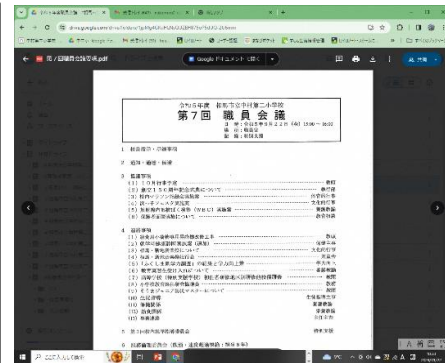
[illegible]

drive.google.com/file/d/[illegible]

職 会議要項.pdf

Google ドキュメントで開く

令和5年度 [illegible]市立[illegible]中学校

第7回 職員会議

日 時：令和5年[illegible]月22日（月）15:00～16:00
場 所：職員室
司 会：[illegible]

1 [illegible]

2 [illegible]

3 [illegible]
(1) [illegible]
(2) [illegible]
(3) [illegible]
(4) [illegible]
(5) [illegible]
(6) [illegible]

4 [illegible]
(1) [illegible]
(2) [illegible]
(3) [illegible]
(4) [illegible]
(5) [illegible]
(6) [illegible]
(7) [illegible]
(8) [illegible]
(9) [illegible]
(10) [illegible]
(11) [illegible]
(12) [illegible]
(13) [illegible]

5 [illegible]

6 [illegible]

ここに入力して検索

1 / 4